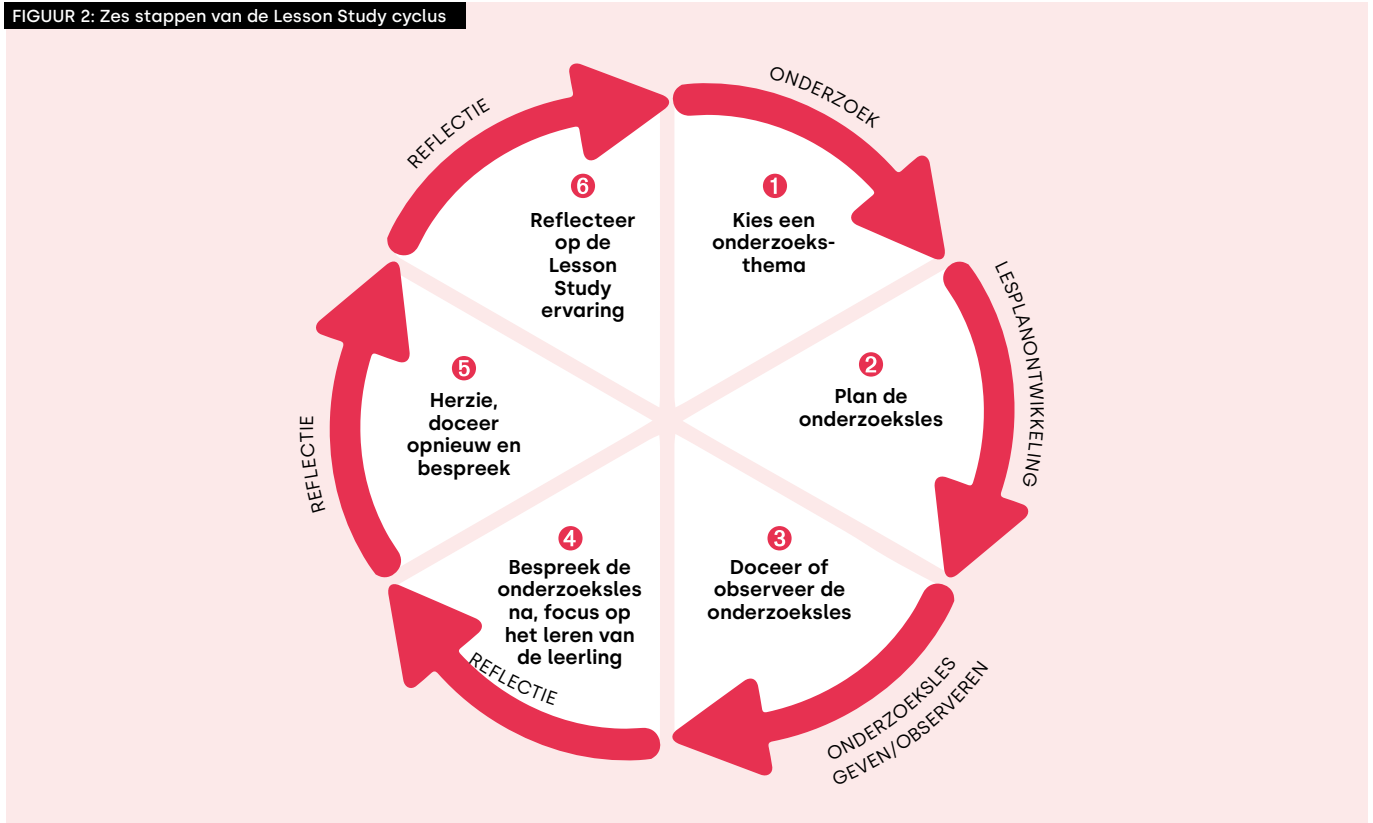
FIGUUR 2: Zes stappen van de Lesson Study cyclus

ONDERZOEK

1
Kies een onderzoeks-thema

LESPLANONTWIKKELING

2
Plan de onderzoeksles

3
Doceer of observeer de onderzoeksles

ONDERZOEKSLES GEVEN/OBSERVEREN

4
Bespreek de onderzoeksles na, focus op het leren van de leerling

REFLECTIE

5
Herzie, doceer opnieuw en bespreek

REFLECTIE

6
Reflecteer op de Lesson Study ervaring

REFLECTIE